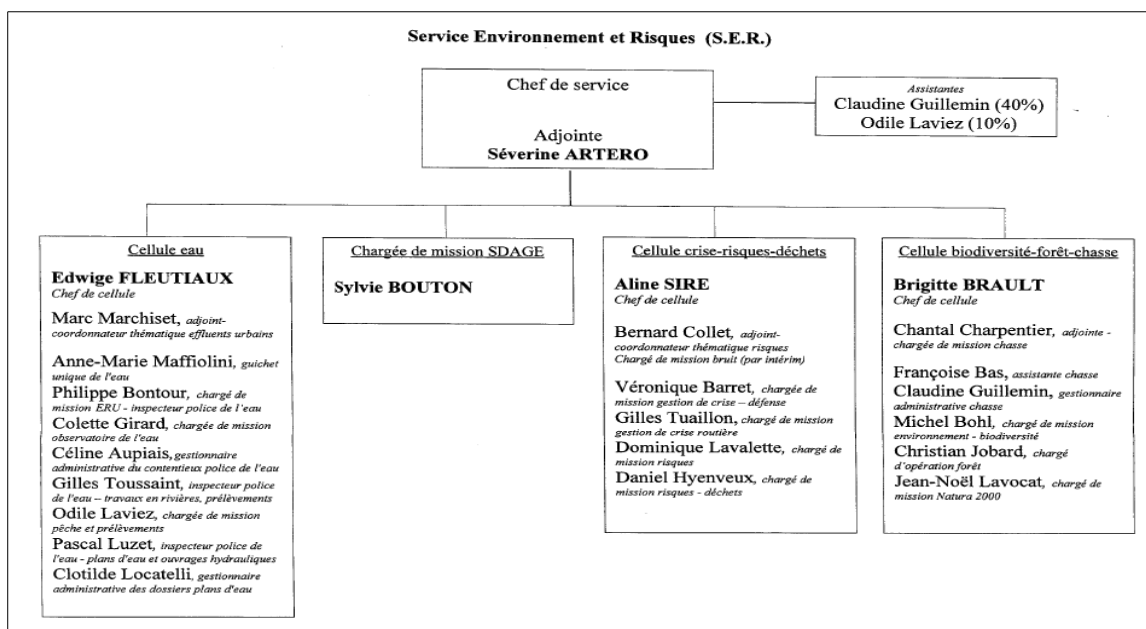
Service Environnement et Risques (S.E.R.)

Chef de service

Adjointe
**Séverine ARTERO**

Assistantes
Claudine Guillemin (40%)
Odile Laviez (10%)

Cellule eau

**Edwige FLEUTIAUX**
Chef de cellule

Marc Marchiset, adjoint-coordonnateur thématique effluents urbains

Anne-Marie Maffiolini, guichet unique de l'eau
Philippe Bontour, chargé de mission ERU - inspecteur police de l'eau
Colette Girard, chargée de mission observatoire de l'eau
Céline Aupiais, gestionnaire administrative du contentieux police de l'eau
Gilles Toussaint, inspecteur police de l'eau – travaux en rivières, prélèvements
Odile Laviez, chargée de mission pêche et prélèvements
Pascal Luzet, inspecteur police de l'eau - plans d'eau et ouvrages hydrauliques
Clotilde Locatelli, gestionnaire administrative des dossiers plans d'eau

Chargée de mission SDAGE

**Sylvie BOUTON**

Cellule crise-risques-déchets

**Aline SIRE**
Chef de cellule

Bernard Collet, adjoint-coordonnateur thématique risques
Chargé de mission bruit (par intérim)

Véronique Barret, chargée de mission gestion de crise – défense
Gilles Tuaillon, chargé de mission gestion de crise routière
Dominique Lavalette, chargé de mission risques
Daniel Hyenveux, chargé de mission risques - déchets

Cellule biodiversité-forêt-chasse

**Brigitte BRAULT**
Chef de cellule

Chantal Charpentier, adjointe - chargée de mission chasse

Françoise Bas, assistante chasse
Claudine Guillemin, gestionnaire administrative chasse
Michel Bohl, chargé de mission environnement - biodiversité
Christian Jobard, chargé d'opération forêt
Jean-Noël Lavocat, chargé de mission Natura 2000